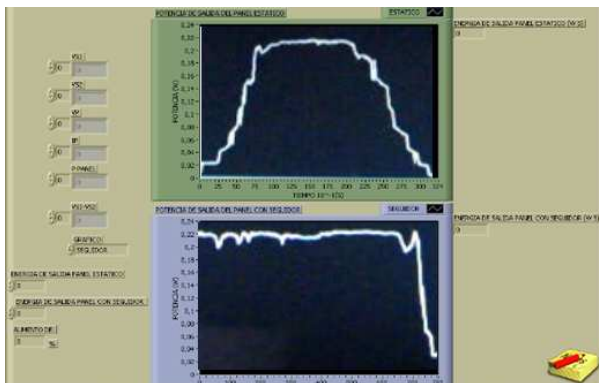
POTENCIA DE SALIDA DEL PANEL ESTATICO

ESTATICO

ENERGIA DE SALIDA PANEL ESTATICO (W·S)

0

VS1

0

VS2

0

VP

0

IP

0

P PANEL

0

0,22
0,2
0,18
0,16
0,14
0,12
0,1
0,08
0,06
0,04
0,02
0

POTENCIA (W)

0 25 50 75 100 125 150 175 200 225 250 275 300 324

TIEMPO (S)

VS1-VS2

0

GRAFICO

SEGUIDOR

POTENCIA DE SALIDA DEL PANEL CON SEGUIDOR

SEGUIDOR

ENERGIA DE SALIDA PANEL CON SEGUIDOR (W·S)

0

ENERGIA DE SALIDA PANEL ESTATICO

0

ENERGIA DE SALIDA PANEL CON SEGUIDOR

0

AUMENTO DE

0 %

0,22
0,2
0,18
0,16
0,14
0,12
0,1
0,08
0,06
0,04
0,02
0

POTENCIA (W)